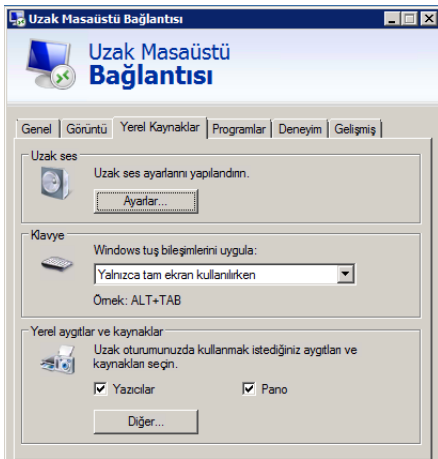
Uzak Masaüstü Bağlantısı

Uzak Masaüstü
Bağlantısı

Genel | Görüntü | Yerel Kaynaklar | Programlar | Deneyim | Gelişmiş

Uzak ses
Uzak ses ayarlarını yapılandırın.
Ayarlar...

Klavye
Windows tuş bileşimlerini uygula:
Yalnızca tam ekran kullanılırken
Örnek: ALT+TAB

Yerel aygıtlar ve kaynaklar
Uzak oturumunuzda kullanmak istediğiniz aygıtları ve kaynakları seçin.
Yazıcılar
Pano
Diğer...